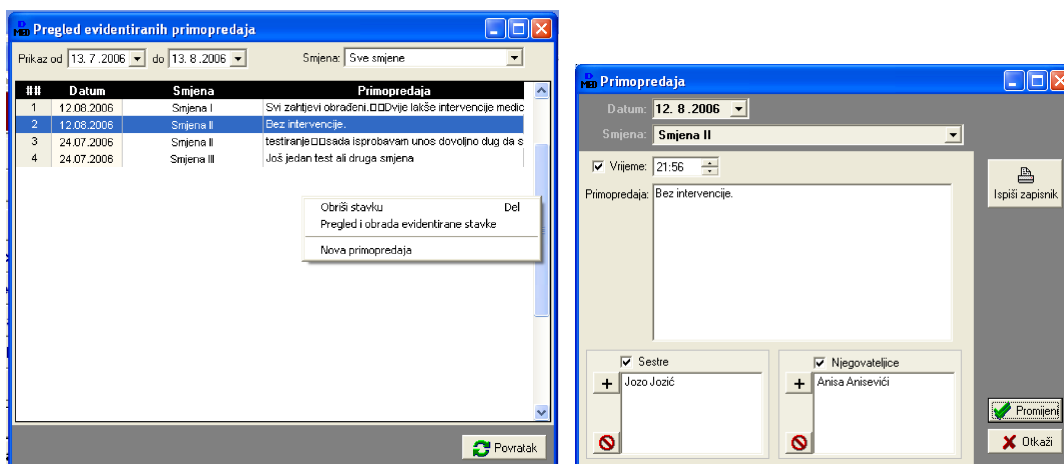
Pregled evidentiranih primopredaja

Prikaz od 13. 7 .2006 do 13. 8 .2006 Smjena: Sve smjene

| ## | Datum | Smjena | Primopredaja |
|---|---|---|---|
| 1 | 12.08.2006 | Smjena I | Svi zahtjevi obrađeni.□□Dvije lakše intervencije medic |
| 2 | 12.08.2006 | Smjena II | Bez intervencije. |
| 3 | 24.07.2006 | Smjena II | testiranje□□sada isprobavam unos dovoljno dug da s |
| 4 | 24.07.2006 | Smjena III | Još jedan test ali druga smjena |

Obriši stavku Del
Pregled i obrada evidentirane stavke
Nova primopredaja

Povratak

Primopredaja

Datum: 12. 8 .2006
Smjena: Smjena II

Vrijeme: 21:56
Primopredaja: Bez intervencije.

Ispiši zapisnik

Sestre
Jozo Jozić

Njegovateljice
Anisa Anisevići

Promijeni
Otkaži